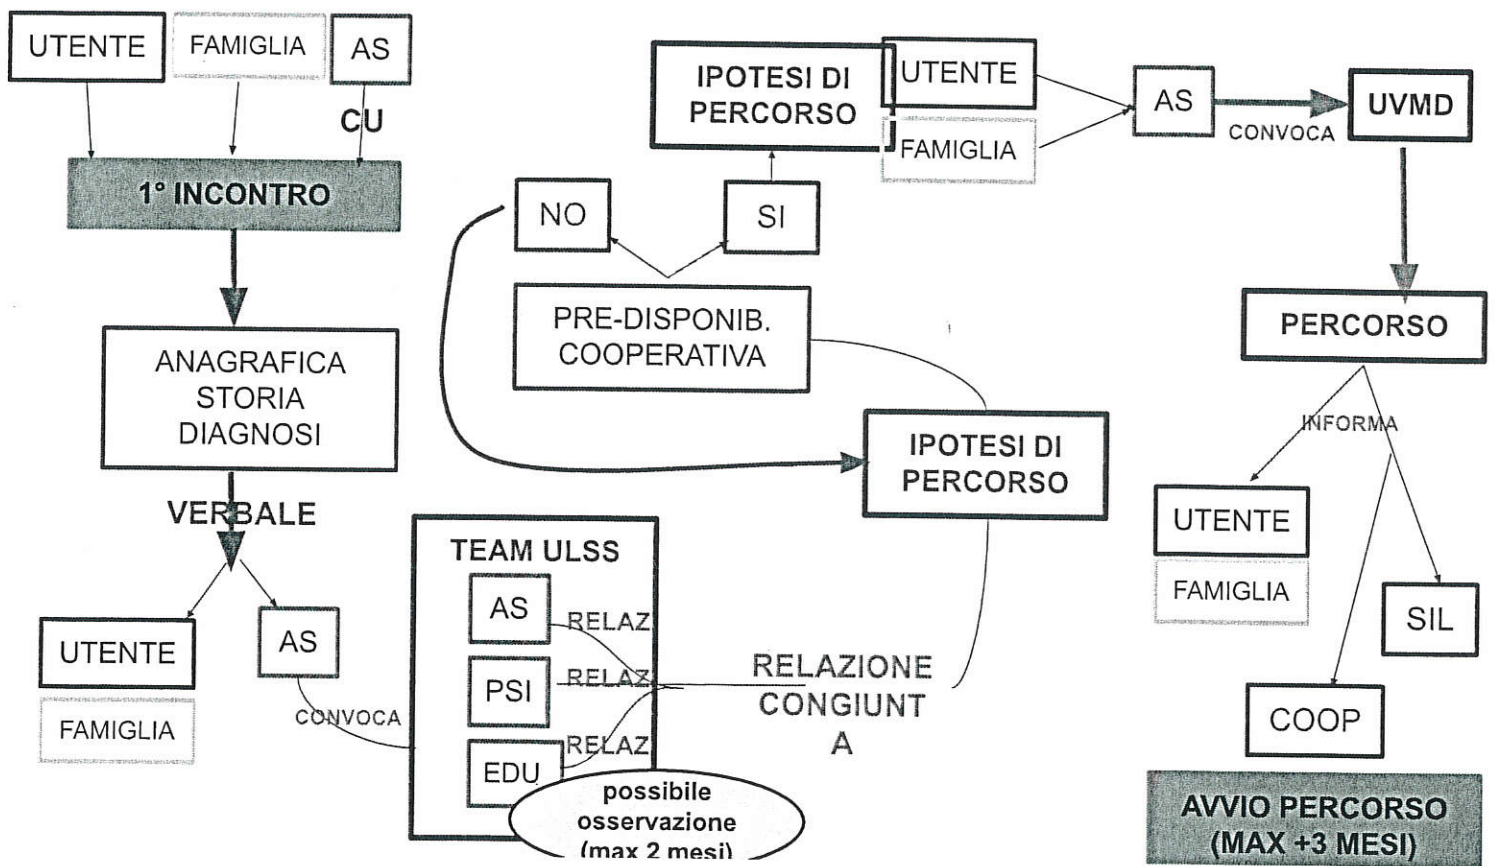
UTENTE

FAMIGLIA

AS

CU

1° INCONTRO

ANAGRAFICA STORIA DIAGNOSI

VERBALE

UTENTE

FAMIGLIA

AS

CONVOCA

TEAM ULSS

AS

RELAZ

PSI

RELAZ

EDU

RELAZ

possibile osservazione (max 2 mesi)

RELAZIONE CONGIUNT A

NO

SI

PRE-DISPONIB. COOPERATIVA

IPOTESI DI PERCORSO

IPOTESI DI PERCORSO

UTENTE

FAMIGLIA

AS

CONVOCA

UVMD

PERCORSO

INFORMA

UTENTE

FAMIGLIA

SIL

COOP

AVVIO PERCORSO (MAX +3 MESI)